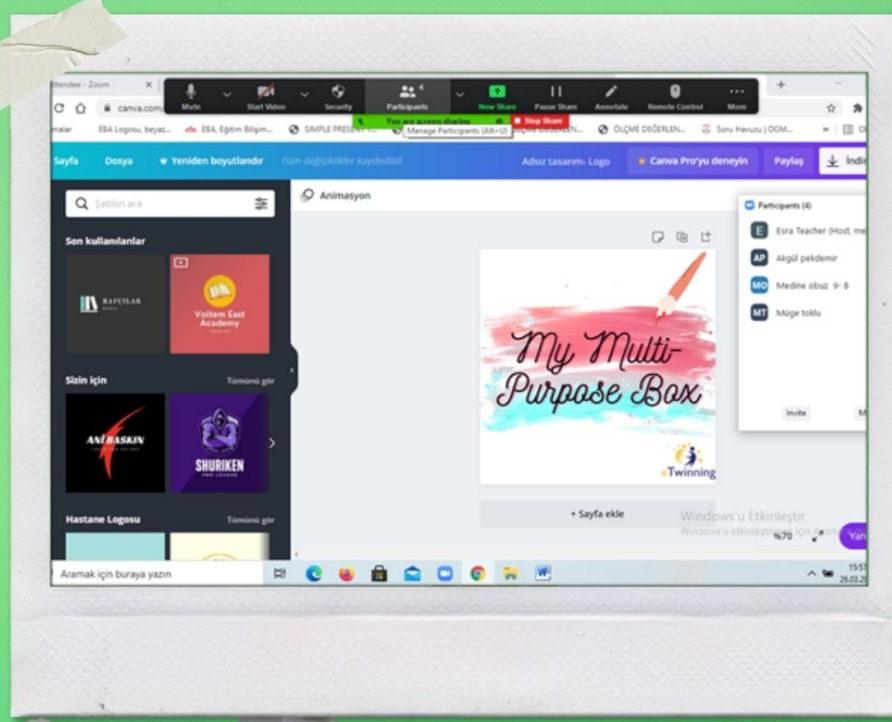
ttendee - Zoom

Mute
Start Video
Security
Participants 4
New Share
Pause Share
Annotate
Remote Control
More

You are screen sharing
Stop Share
Manage Participants (Alt+U)

canva.com

malar
EBA Logosu, beyaz...
EBA, Eğitim Bilişim...
SIMPLE PRESENT
ÖLÇME DEĞERLEN...
Soru Havuzu | OGM...

Sayfa
Dosya
Yeniden boyutlandır
Tüm değişiklikler kaydedildi
Adsız tasarım- Logo
Canva Pro'yu deneyin
Paylaş
İndir

Şablon ara

Son kullanılanlar
RAFÇILAR
Voltem East Academy

Sizin için
Tümünü gör
ANI BASKIN
SHURIKEN

Hastane Logosu
Tümünü gör

Animasyon

My Multi-Purpose Box
eTwinning

+ Sayfa ekle

Participants (4)
Esra Teacher (Host, me)
AP Akgül pekdemir
MO Medine obuz 9- B
MT Müge toklu
Invite

Windows'u Etkinleştir
Windows'u etkinleştirmek için Ayarlar'a gidin.
%70

Aramak için buraya yazın
15:57
26.03.20